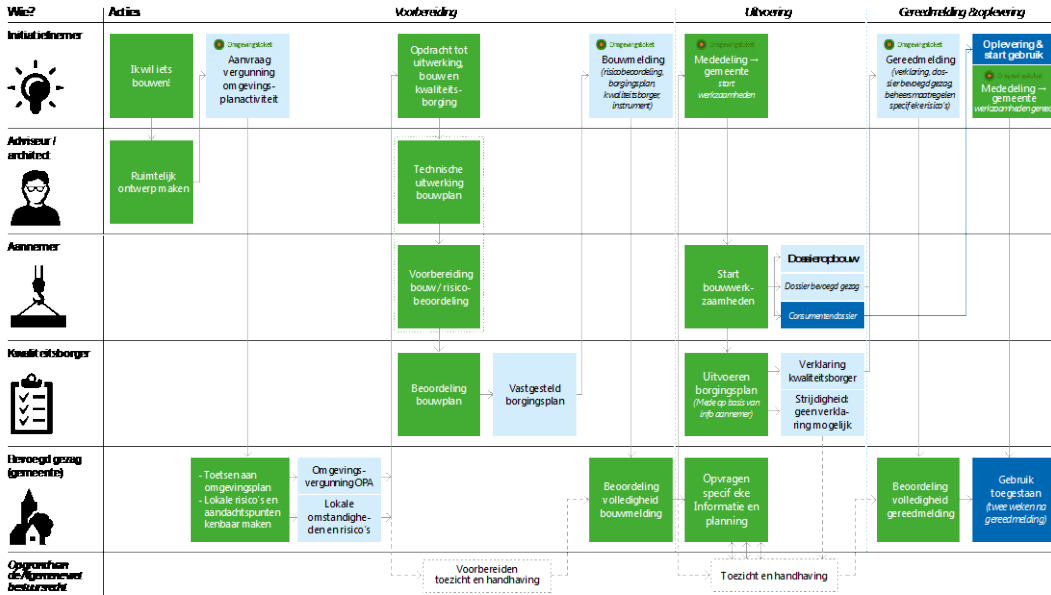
| Wie? | Acties | Voorbereiding | Uitvoering | Gereedmelding & oplevering |
|---|---|---|---|---|

Initiatiefnemer

Ik wil iets bouwen!

Omgevingsloket
Aanvraag vergunning omgevingsplanactiviteit

Opdracht tot uitwerking, bouwen kwaliteitsborging

Omgevingsloket
Bouwmelding
(risicobeoordeling, borgingsplan, kwaliteitsborger, instrument)

Omgevingsloket
Mededeling → gemeente
start werkzaamheden

Omgevingsloket
Gereedmelding
(verklaring, dossier bevoegd gezag beheesmaatregelen specifieke risico's)

Oplevering & start gebruik

Omgevingsloket
Mededeling → gemeente
werkzaamheden gereed

Adviseur / architect

Ruimtelijk ontwerp maken

Technische uitwerking bouwplan

Aannemer

Voorbereiding bouw / risicobeoordeling

Start bouwwerkzaamheden

Dossieropbouw

Dossier bevoegd gezag

Consumentendossier

Kwaliteitsborger

Beoordeling bouwplan

Vastgesteld borgingsplan

Uitvoeren borgingsplan
(Mede op basis van info aannemer)

Verklaring kwaliteitsborger

Strijdigheid: geen verklaring mogelijk

Bevoegd gezag (gemeente)

- Toetsen aan omgevingsplan
- Lokale risico's en aandachtspunten kenbaar maken

Omgevingsvergunning OPA

Lokale omstandigheden en risico's

Beoordeling volledigheid bouwmelding

Opvragen specifieke Informatie en planning

Beoordeling volledigheid gereedmelding

Gebruik toegestaan
(twee weken na gereedmelding)

Op grond van de Algemene wet bestuursrecht

Voorbereiden toezicht en handhaving

Toezicht en handhaving